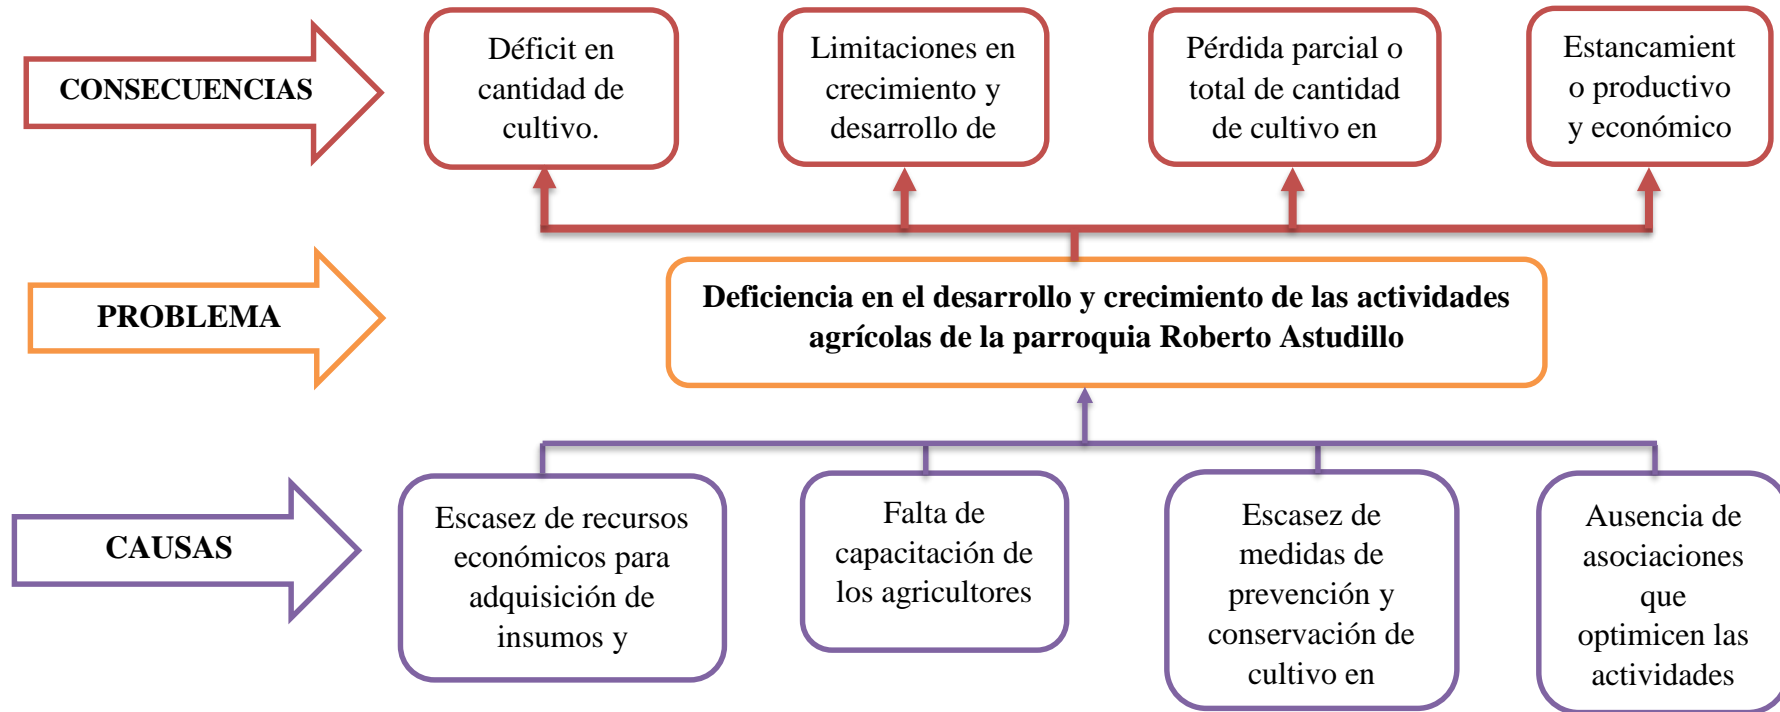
CONSECUENCIAS

Déficit en cantidad de cultivo.

Limitaciones en crecimiento y desarrollo de

Pérdida parcial o total de cantidad de cultivo en

Estancamient o productivo y económico

PROBLEMA

**Deficiencia en el desarrollo y crecimiento de las actividades agrícolas de la parroquia Roberto Astudillo**

CAUSAS

Escasez de recursos económicos para adquisición de insumos y

Falta de capacitación de los agricultores

Escasez de medidas de prevención y conservación de cultivo en

Ausencia de asociaciones que optimicen las actividades